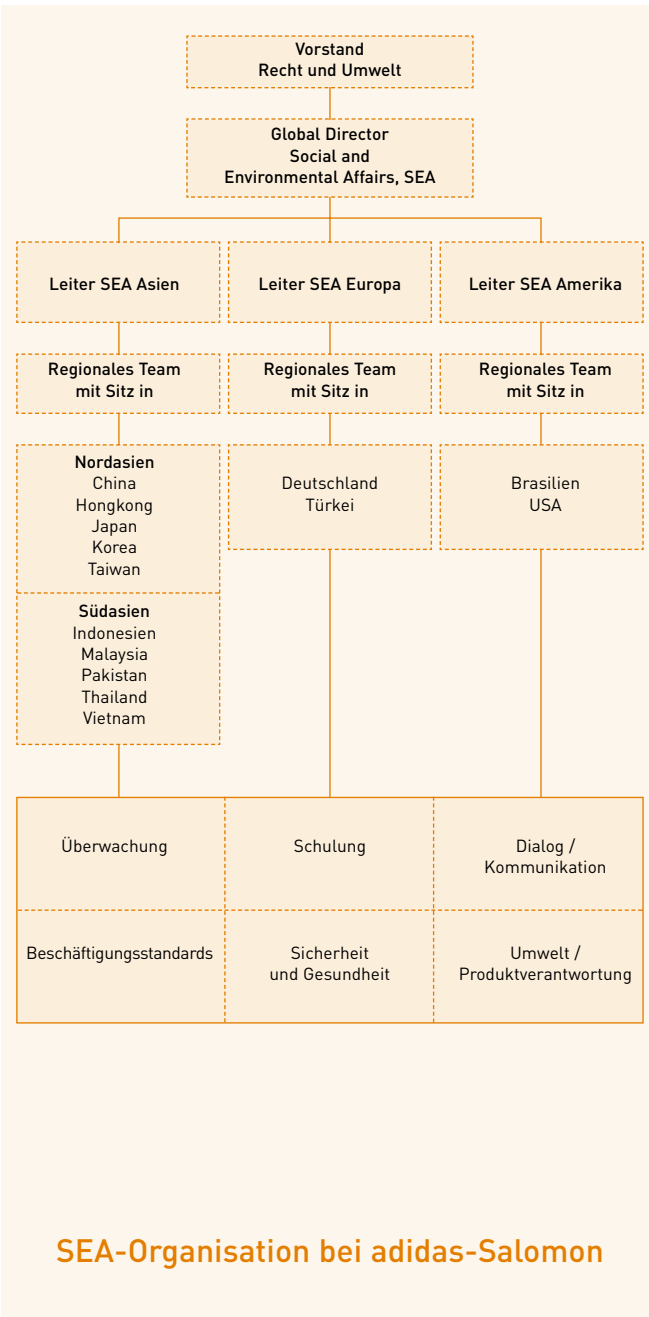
Vorstand
Recht und Umwelt

Global Director
Social and
Environmental Affairs, SEA

Leiter SEA Asien

Leiter SEA Europa

Leiter SEA Amerika

Regionales Team
mit Sitz in

Regionales Team
mit Sitz in

Regionales Team
mit Sitz in

Nordasien
China
Hongkong
Japan
Korea
Taiwan

Südasien
Indonesien
Malaysia
Pakistan
Thailand
Vietnam

Deutschland
Türkei

Brasilien
USA

| Überwachung | Schulung | Dialog / Kommunikation |
|---|---|---|
| Beschäftigungsstandards | Sicherheit und Gesundheit | Umwelt / Produktverantwortung |

SEA-Organisation bei adidas-Salomon